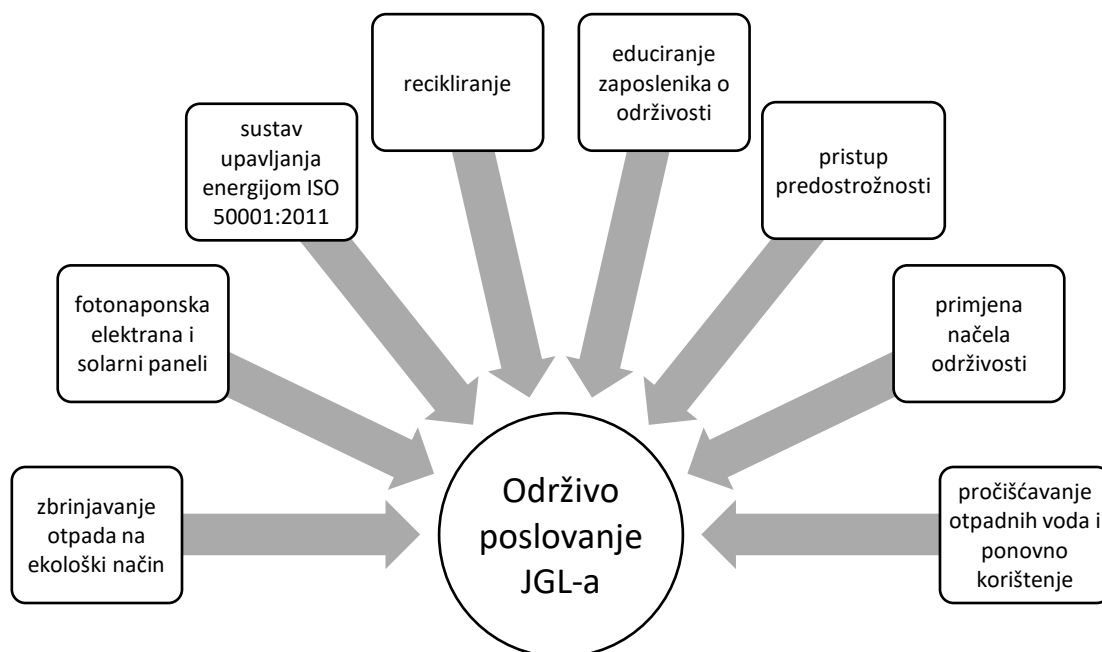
reciklirane

educiranje zaposlenika o održivosti

sustav upavljanja energijom ISO 50001:2011

pristup predostrožnosti

fotonaponska elektrana i solarni paneli

primjena načela održivosti

zbrinjavanje otpada na ekološki način

Održivo poslovanje JGL-a

pročišćavanje otpadnih voda i ponovno korištenje